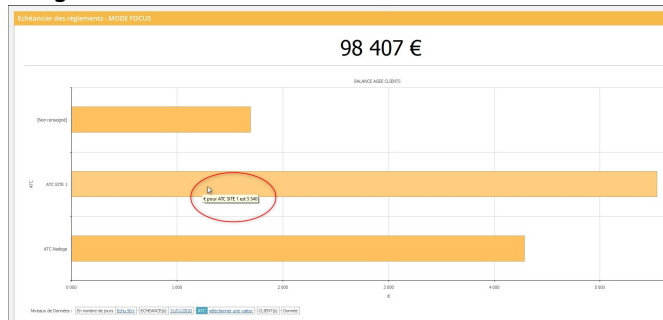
Echéancier des règlements - MODE FOCUS

98 407 €

BALANCE AGEE CLIENTS

[Non renseigné]

ATC

ATC SITE 1

€ pour ATC SITE 1 est 5 540

ATC Nafoge

0 000

1 000

2 000

3 000

4 000

5 000

€

Niveaux de Données : En nombre de jours | Echu 30+ | ECHEANCE(s) | 31/01/2010 | ATC | sélectionner une valeur | CLIENT(s) | Donnée